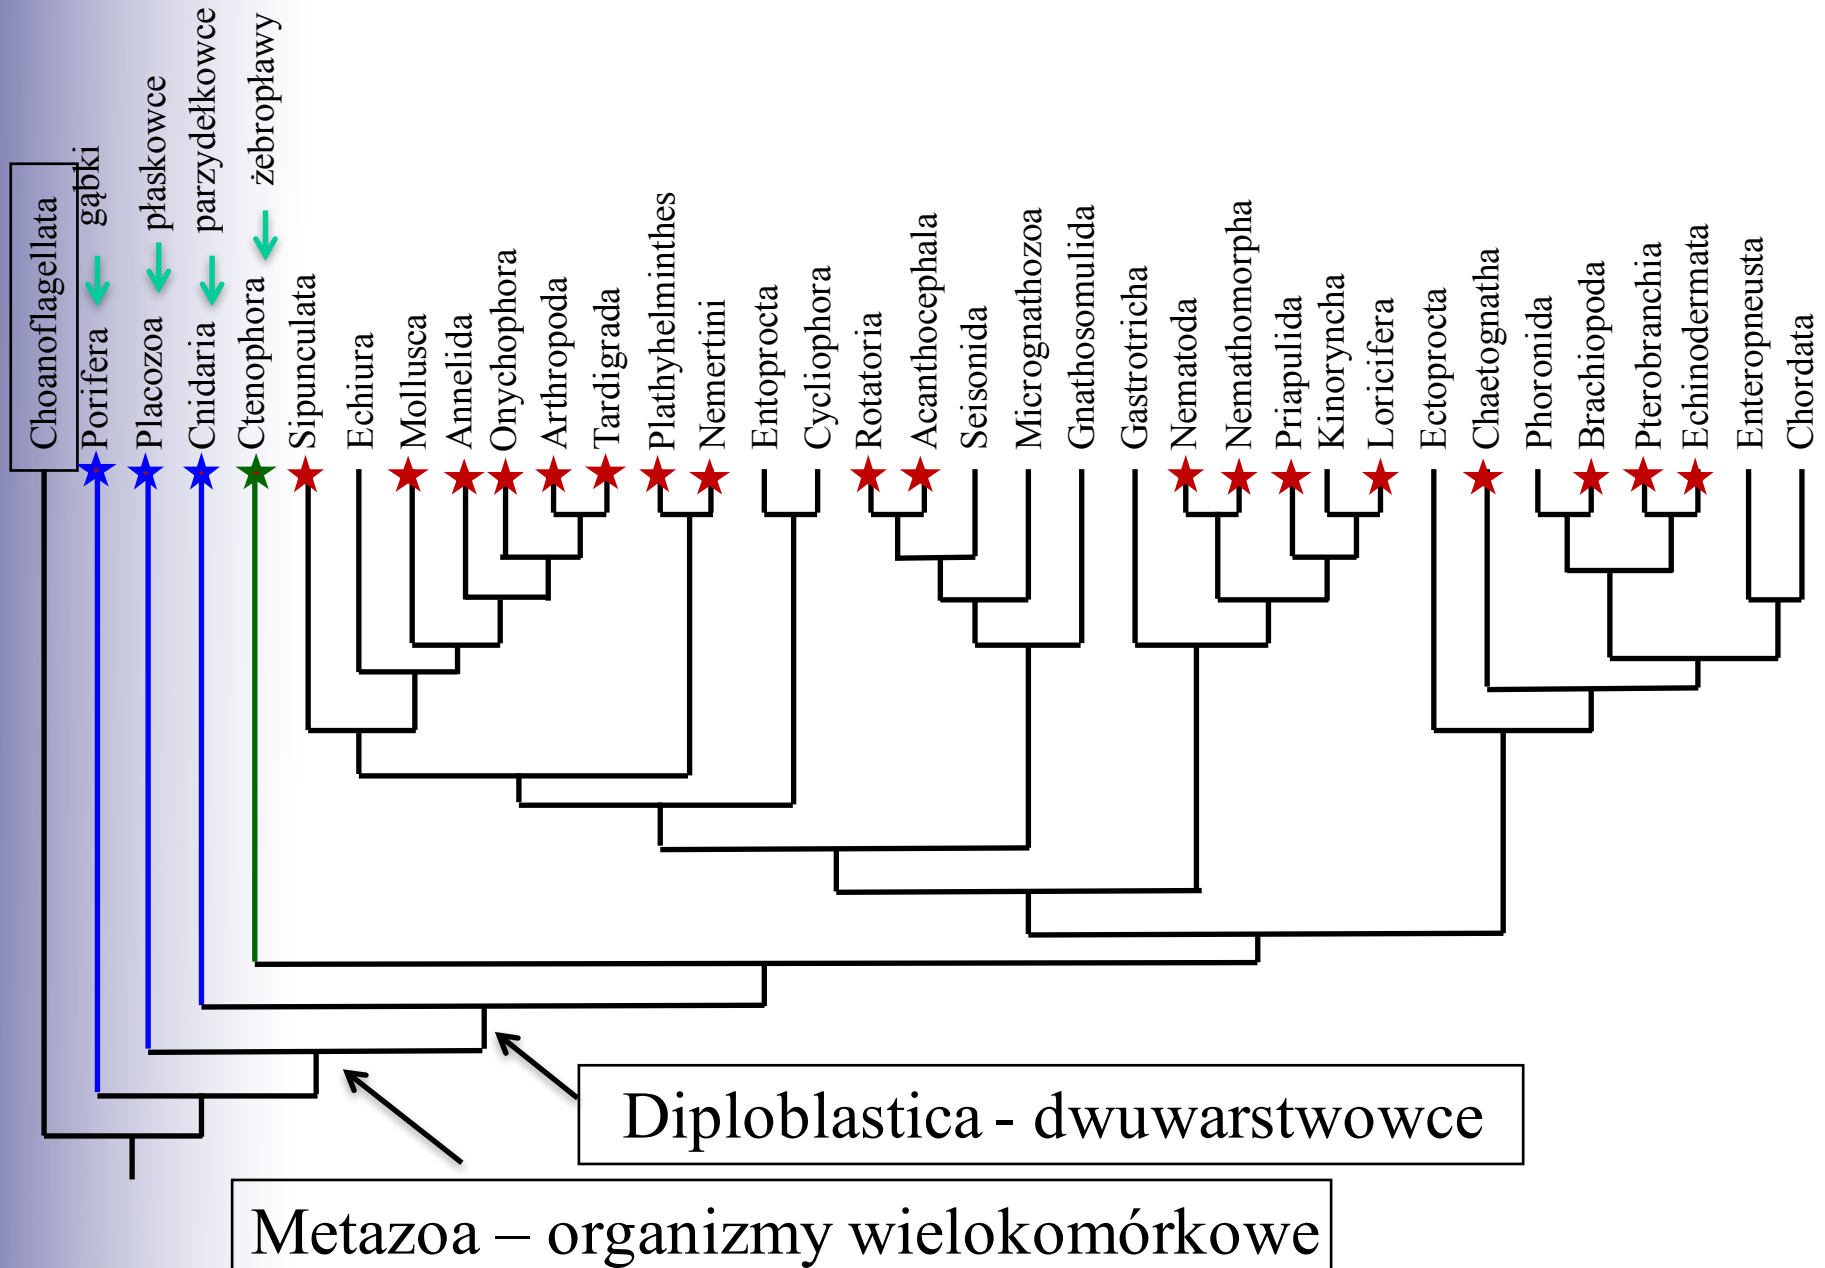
gąbki
płaskowce
parzydełkowce
żebropławy

Choanoflagellata
Porifera
Placozoa
Cnidaria
Ctenophora
Sipunculata
Echiura
Mollusca
Annelida
Onychophora
Arthropoda
Tardigrada
Plathyhelminthes
Nemertini
Entoprocta
Cycliophora
Rotatoria
Acanthocephala
Seisonida
Micrognathozoa
Gnathosomulida
Gastrotricha
Nematoda
Nemathomorpha
Priapulida
Kinoryncha
Loricifera
Ectoprocta
Chaetognatha
Phoronida
Brachiopoda
Pterobranchia
Echinodermata
Enteropneusta
Chordata

Diploblastica - dwuwarstwowce

Metazoa – organizmy wielokomórkowe